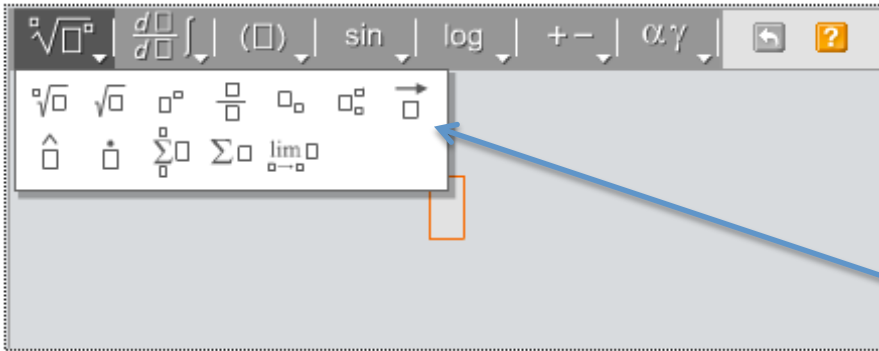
$\sqrt[\square]{\square^{\square}}$ $\frac{d\square}{d\square}\int$ $(\square)$ sin log $+-$ $\alpha\gamma$ ?

$\sqrt[\square]{\square}$ $\sqrt{\square}$ $\square^{\square}$ $\frac{\square}{\square}$ $\square_{\square}$ $\square_{\square}^{\square}$ $\vec{\square}$

$\hat{\square}$ $\dot{\square}$ $\sum_{\square}^{\square}\square$ $\sum\square$ $\lim_{\square\to\square}\square$